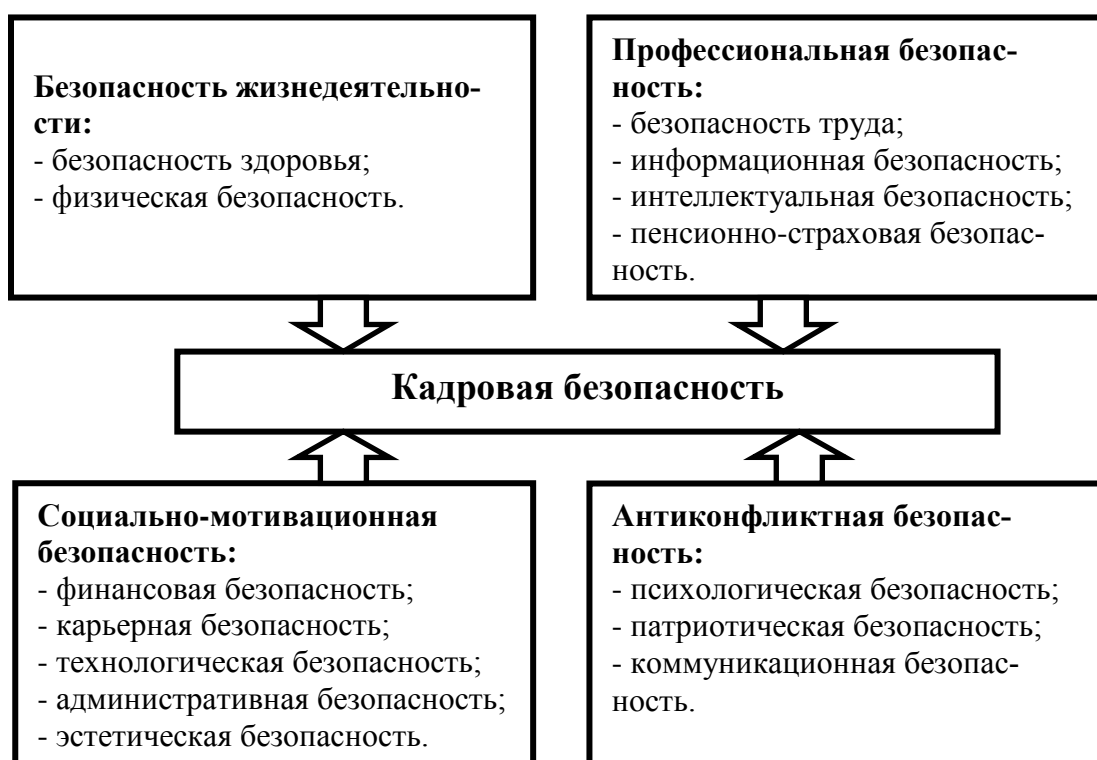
**Безопасность жизнедеятельности:**
- безопасность здоровья;
- физическая безопасность.

**Профессиональная безопасность:**
- безопасность труда;
- информационная безопасность;
- интеллектуальная безопасность;
- пенсионно-страховая безопасность.

**Кадровая безопасность**

**Социально-мотивационная безопасность:**
- финансовая безопасность;
- карьерная безопасность;
- технологическая безопасность;
- административная безопасность;
- эстетическая безопасность.

**Антиконфликтная безопасность:**
- психологическая безопасность;
- патриотическая безопасность;
- коммуникационная безопасность.